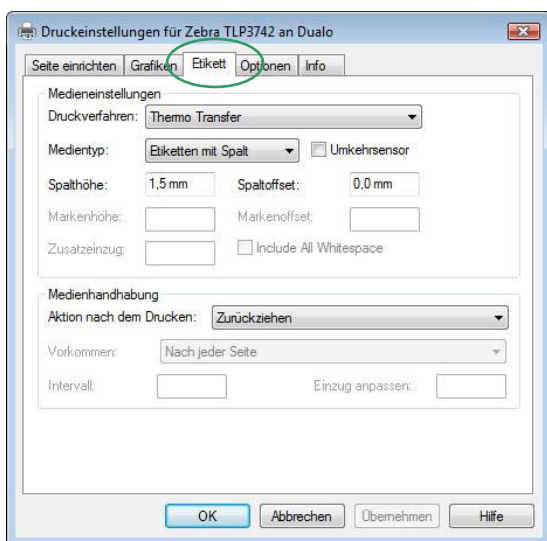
Druckeinstellungen für Zebra TLP3742 an Dualo

Seite einrichten | Grafiken | Etikett | Optionen | Info

Medieneinstellungen

Druckverfahren: Thermo Transfer

Medientyp: Etiketten mit Spalt

Umkehrsensor

Spalthöhe: 1,5 mm

Spaltoffset: 0,0 mm

Markenhöhe:

Markenoffset:

Zusatzeinzug:

Include All Whitespace

Medienhandhabung

Aktion nach dem Drucken: Zurückziehen

Vorkommen: Nach jeder Seite

Intervall:

Einzug anpassen:

OK | Abbrechen | Übernehmen | Hilfe